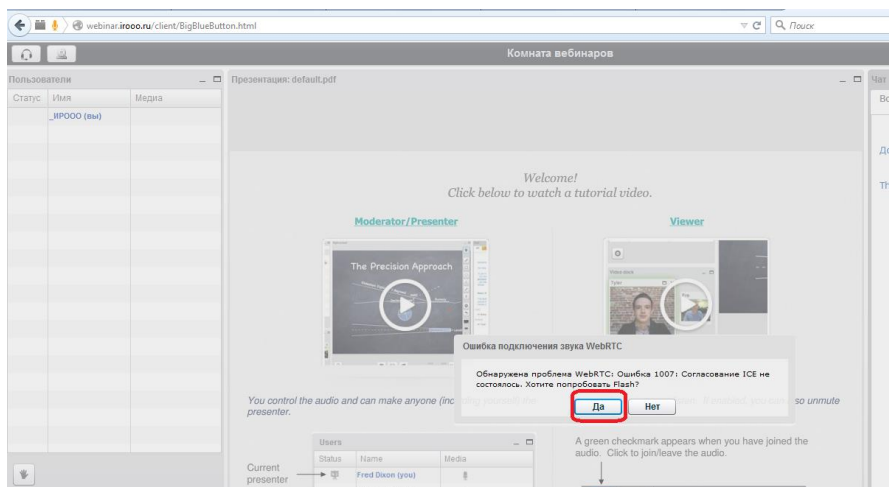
webinar.irooo.ru/client/BigBlueButton.html

Поиск

Комната вебинаров

Пользователи

Статус | Имя | Медиа

_ИРООО (вы)

Презентация: default.pdf

Чат

Во

До

Th

Welcome!
Click below to watch a tutorial video.

Moderator/Presenter

Viewer

The Precision Approach

Ошибка подключения звука WebRTC

Обнаружена проблема WebRTC: Ошибка 1007: Согласование ICE не состоялось. Хотите попробовать Flash?

Да

Нет

You control the audio and can make anyone (inc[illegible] presenter.

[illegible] so unmute

Users

Status | Name | Media

Current presenter

Fred Dixon (you)

A green checkmark appears when you have joined the audio. Click to join/leave the audio.